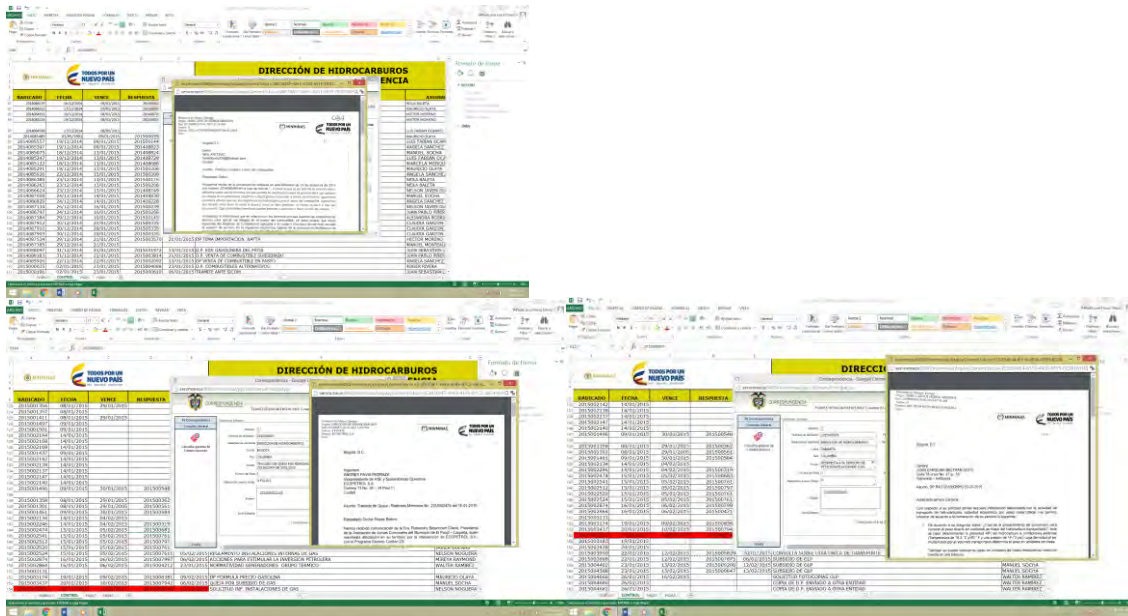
DIRECCIÓN DE HIDROCARBUROS

TODOS POR UN NUEVO PAÍS

| RADICADO | FECHA | VENCE | RESPUESTA |
|---|---|---|---|

DIRECCIÓN DE HIDROCARBUROS

TODOS POR UN NUEVO PAÍS

| RADICADO | FECHA | VENCE | RESPUESTA |
|---|---|---|---|

TODOS POR UN NUEVO PAÍS

| RADICADO | FECHA | VENCE | RESPUESTA |
|---|---|---|---|

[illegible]